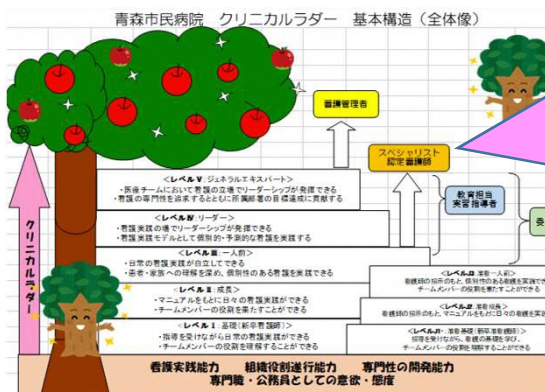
青森市民病院　クリニカルラダー　基本構造（全体像）

看護管理者

スペシャリスト
認定看護師

教育担当
実習指導者

＜レベルⅤ：ジェネラルエキスパート＞
・医療チームにおいて看護の立場でリーダーシップが発揮できる
・看護の専門性を追求するとともに所属部署の目標達成に貢献する

＜レベルⅣ：リーダー＞
・看護実践の場でリーダーシップが発揮できる
・看護実践モデルとして個別的・予測的な看護を実践する

＜レベルⅢ：一人前＞
・日常の看護実践が自立してできる
・患者・家族への理解を深め、個別性のある看護を実践できる

＜レベルⅡ：成長＞
・マニュアルをもとに日々の看護実践ができる
・チームメンバーの役割を果たすことができる

＜レベルⅠ：基礎（新卒看護師）＞
・指導を受けながら日常の看護実践ができる
・チームメンバーの役割を理解することができる

＜レベルⅢ：准看一人前＞
看護師の指示のもと、個別性のある看護を実践でき
チームメンバーの役割を果たすことができる

＜レベルⅡ：准看成長＞
看護師の指示のもと、日々の看護実践ができる

＜レベルⅠ：准看基礎（新卒准看護師）＞
指導を受けながら、看護の基礎を学び、
チームメンバーの役割を理解することができる

クリニカルラダー

看護実践能力　組織役割遂行能力　専門性の開発能力
専門職・公務員としての意欲・態度

委